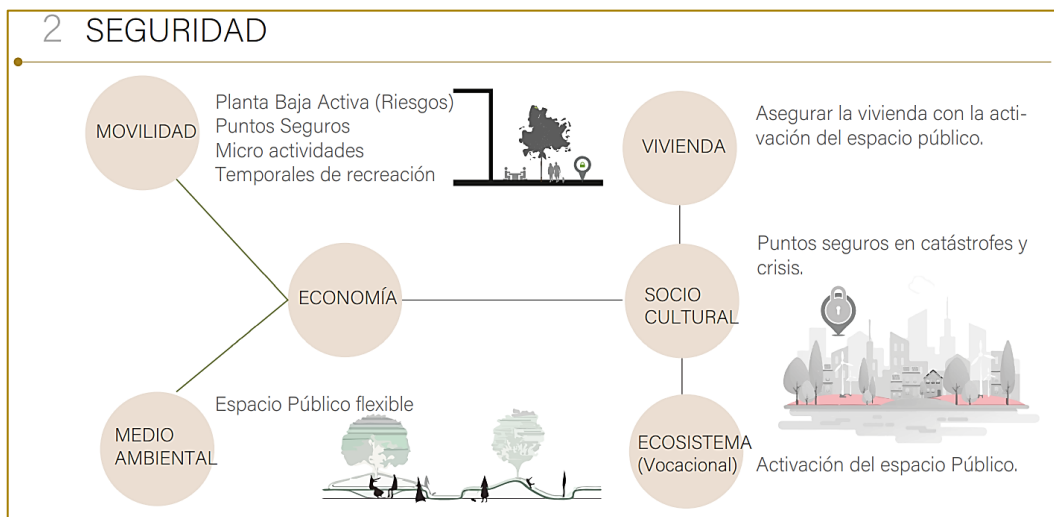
2 SEGURIDAD

MOVILIDAD

Planta Baja Activa (Riesgos)
Puntos Seguros
Micro actividades
Temporales de recreación

VIVIENDA

Asegurar la vivienda con la activación del espacio público.

ECONOMÍA

SOCIO CULTURAL

Puntos seguros en catástrofes y crisis.

MEDIO AMBIENTAL

Espacio Público flexible

ECOSISTEMA (Vocacional)

Activación del espacio Público.